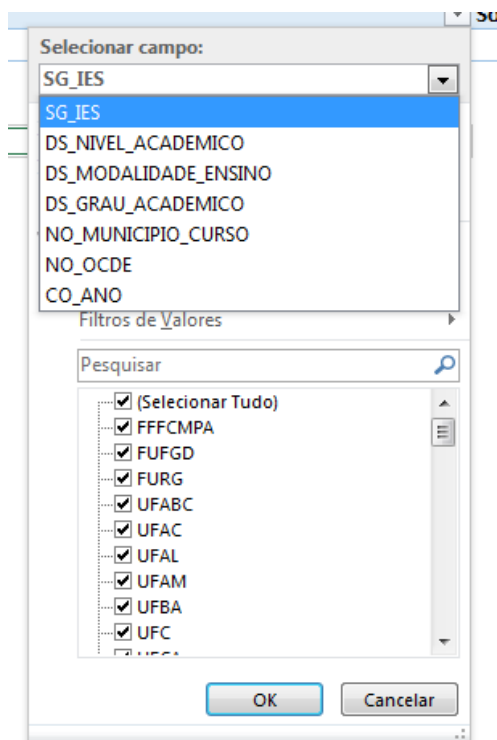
Selecionar campo:

SG_IES

SG_IES
DS_NIVEL_ACADEMICO
DS_MODALIDADE_ENSINO
DS_GRAU_ACADEMICO
NO_MUNICIPIO_CURSO
NO_OCDE
CO_ANO

Filtros de Valores

Pesquisar

(Selecionar Tudo)
FFFCMPA
FUFGD
FURG
UFABC
UFAC
UFAL
UFAM
UFBA
UFC
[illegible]

OK
Cancelar